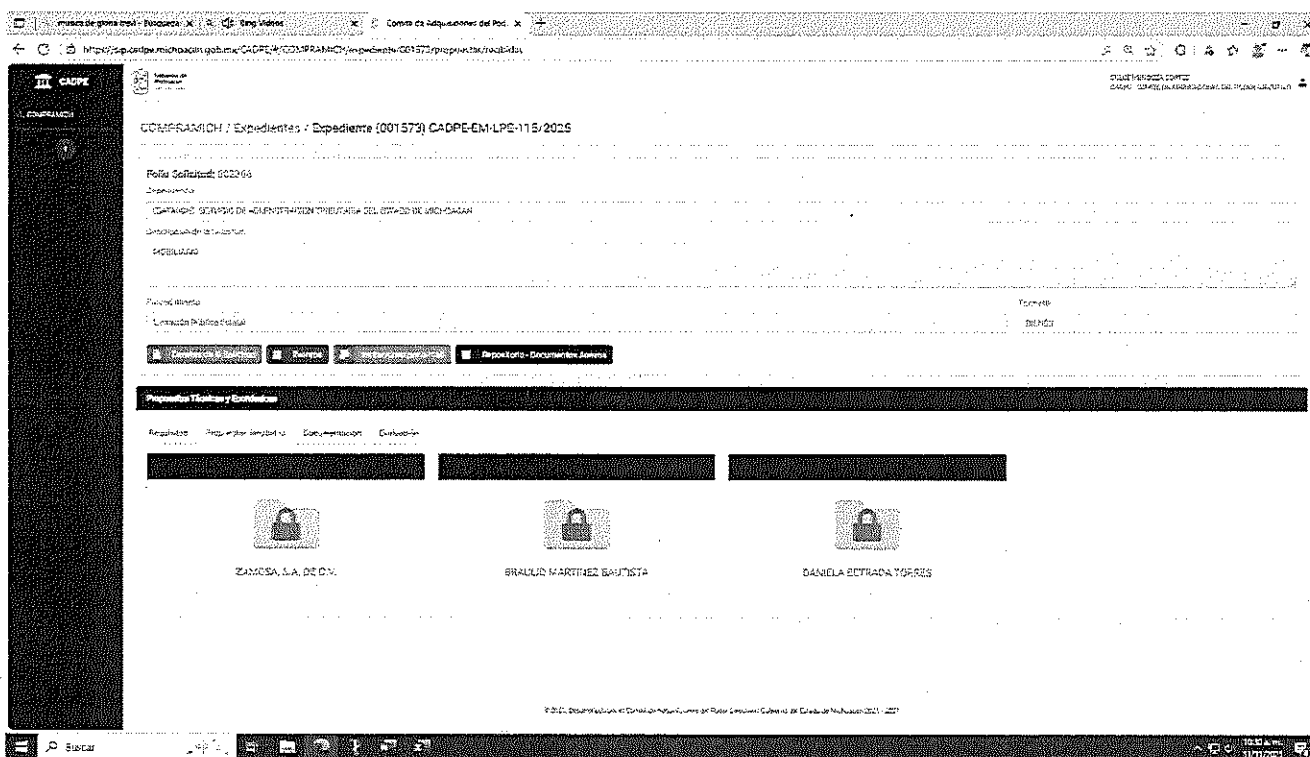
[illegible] - Búsqueda | Bing Videos | Comité de Adquisiciones del Pod...

https://sip.cadpe.michoacan.gob.mx/CADPE/#/COMPRAMICH/expediente/001573/propuestas/recibidas

CADPE

COMPRAMICH

COMPRAMICH / Expedientes / Expediente (001573) CADPE-EM-LPE-115/2025

Folio Solicitud: 002264

Dependencia

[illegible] SERVICIO DE ADMINISTRACIÓN TRIBUTARIA DEL ESTADO DE MICHOACÁN

Descripción de la solicitud

MOBILIARIO

Procedimiento

Licitación Pública Estatal

Tiempo

DIEMOS

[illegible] | Eventos | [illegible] | Repositorio - Documentos Anexos

Propuestas Técnicas y Económicas

Recibidas | Propuestas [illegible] | Documentación | Evaluación

ZAMESA, S.A. DE C.V.

BRAULIO MARTINEZ BAUTISTA

DANIELA ESTRADA TORRES

© 2025. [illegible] Gobierno del Estado de Michoacán 2021 - 2027

Buscar